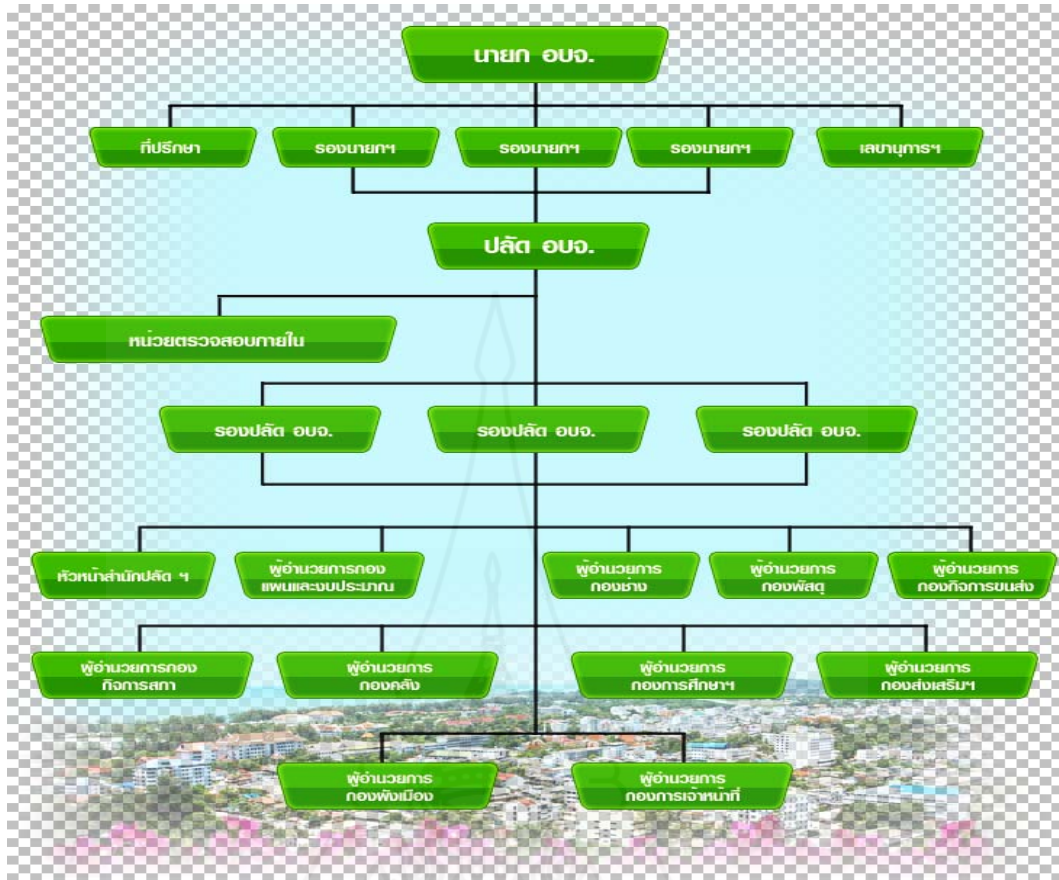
นายก อบจ.

ที่ปรึกษา

รองนายกฯ

รองนายกฯ

รองนายกฯ

เลขานุการฯ

ปลัด อบจ.

หน่วยตรวจสอบภายใน

รองปลัด อบจ.

รองปลัด อบจ.

รองปลัด อบจ.

หัวหน้าสำนักปลัด ฯ

ผู้อำนวยการกอง แผนและงบประมาณ

ผู้อำนวยการ กองช่าง

ผู้อำนวยการ กองพัสดุ

ผู้อำนวยการ กองกิจการขนส่ง

ผู้อำนวยการกอง กิจการสภา

ผู้อำนวยการ กองคลัง

ผู้อำนวยการ กองการศึกษาฯ

ผู้อำนวยการ กองส่งเสริมฯ

ผู้อำนวยการ กองผังเมือง

ผู้อำนวยการ กองการเจ้าหน้าที่